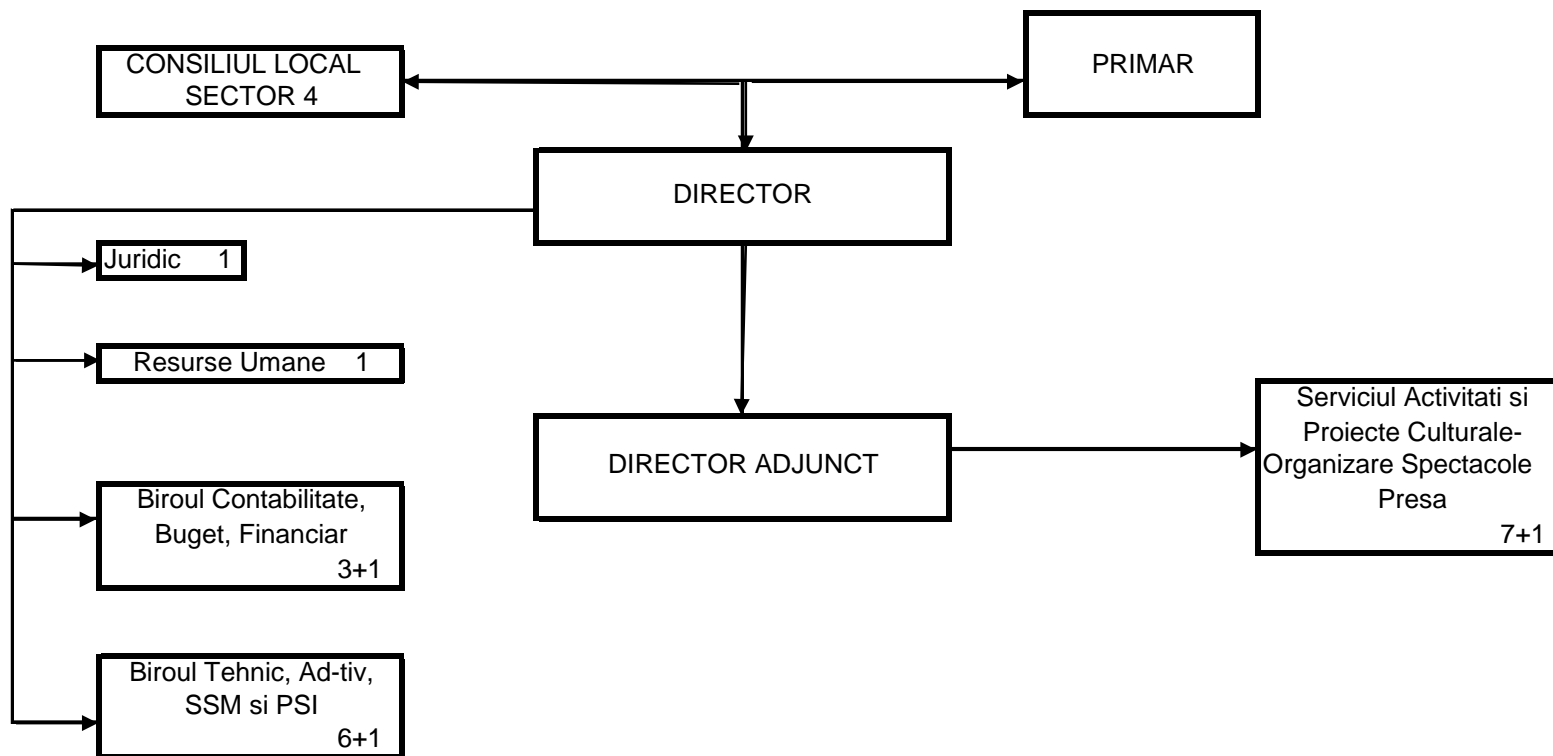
CONSILIUL LOCAL SECTOR 4

PRIMAR

DIRECTOR

Juridic 1

Resurse Umane 1

Biroul Contabilitate, Buget, Financiar 3+1

Biroul Tehnic, Ad-tiv, SSM si PSI 6+1

DIRECTOR ADJUNCT

Serviciul Activitati si Proiecte Culturale- Organizare Spectacole Presa 7+1